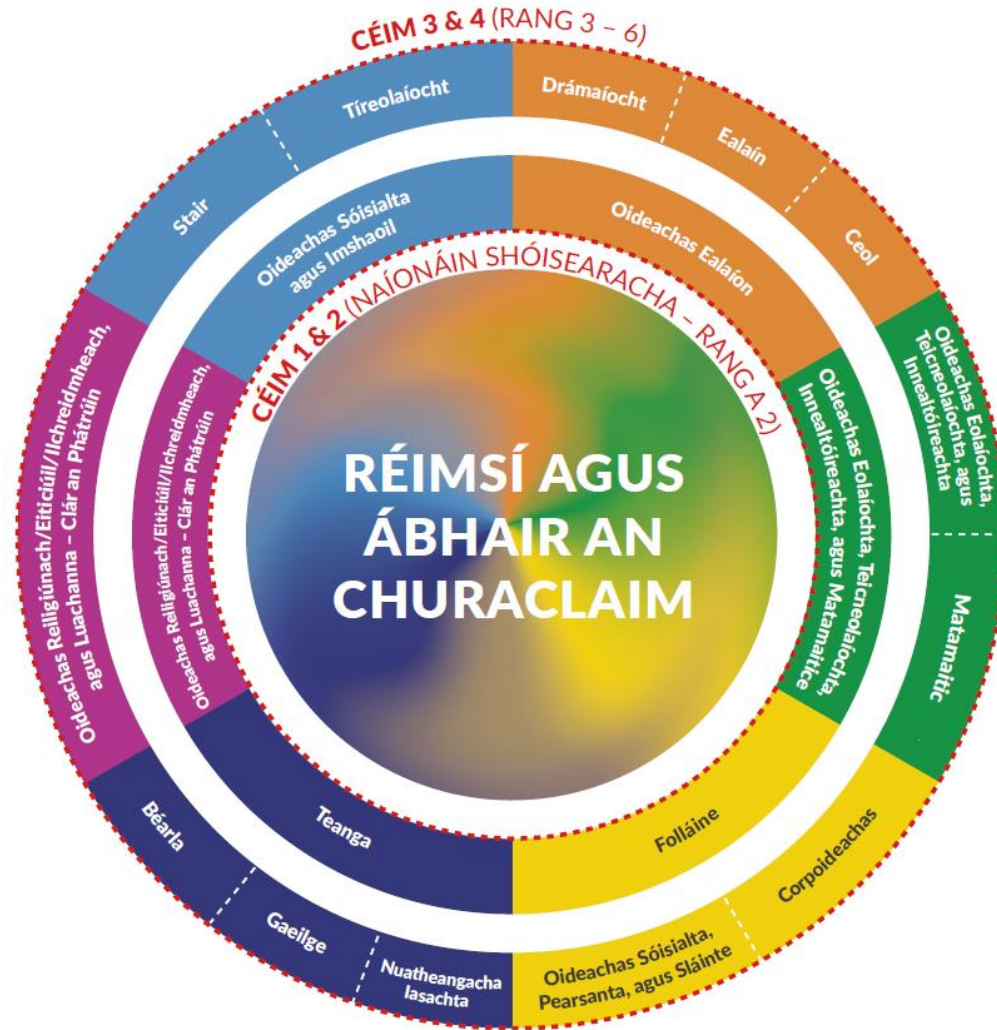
CÉIM 3 & 4 (RANG 3 – 6)

Tíreolaíocht

Stair

Drámaíocht

Ealaín

Ceol

Oideachas Sóisialta agus Imshaoil

Oideachas Ealaíon

CÉIM 1 & 2 (NAÍONÁIN SHÓISEARACHA – RANG A 2)

Oideachas Eolaíochta, Teicneolaíochta, agus Innealtóireachta

Matamaitic

Oideachas Eolaíochta, Teicneolaíochta, Innealtóireachta, agus Matamaitice

Oideachas Reiligiúnach/Eiticiúil/Ilchreidmheach, agus Luachanna – Clár an Phátrúin

Oideachas Reiligiúnach/Eiticiúil/Ilchreidmheach, agus Luachanna – Clár an Phátrúin

RÉIMSÍ AGUS ÁBHAIR AN CHURACLAIM

Teanga

Folláine

Béarla

Gaeilge

Nuatheangacha Iasachta

Oideachas Sóisialta, Pearsanta, agus Sláinte

Corpoideachas